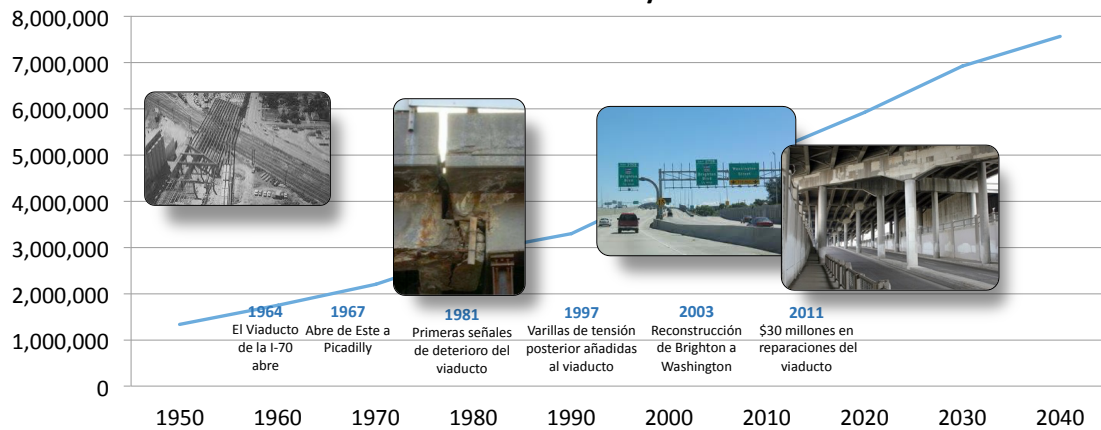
8,000,000
7,000,000
6,000,000
5,000,000
4,000,000
3,000,000
2,000,000
1,000,000
0

1964
El Viaducto de la I-70 abre

1967
Abre de Este a Picadilly

1981
Primeras señales de deterioro del viaducto

1997
Varillas de tensión posterior añadidas al viaducto

2003
Reconstrucción de Brighton a Washington

2011
$30 millones en reparaciones del viaducto

1950 1960 1970 1980 1990 2000 2010 2020 2030 2040